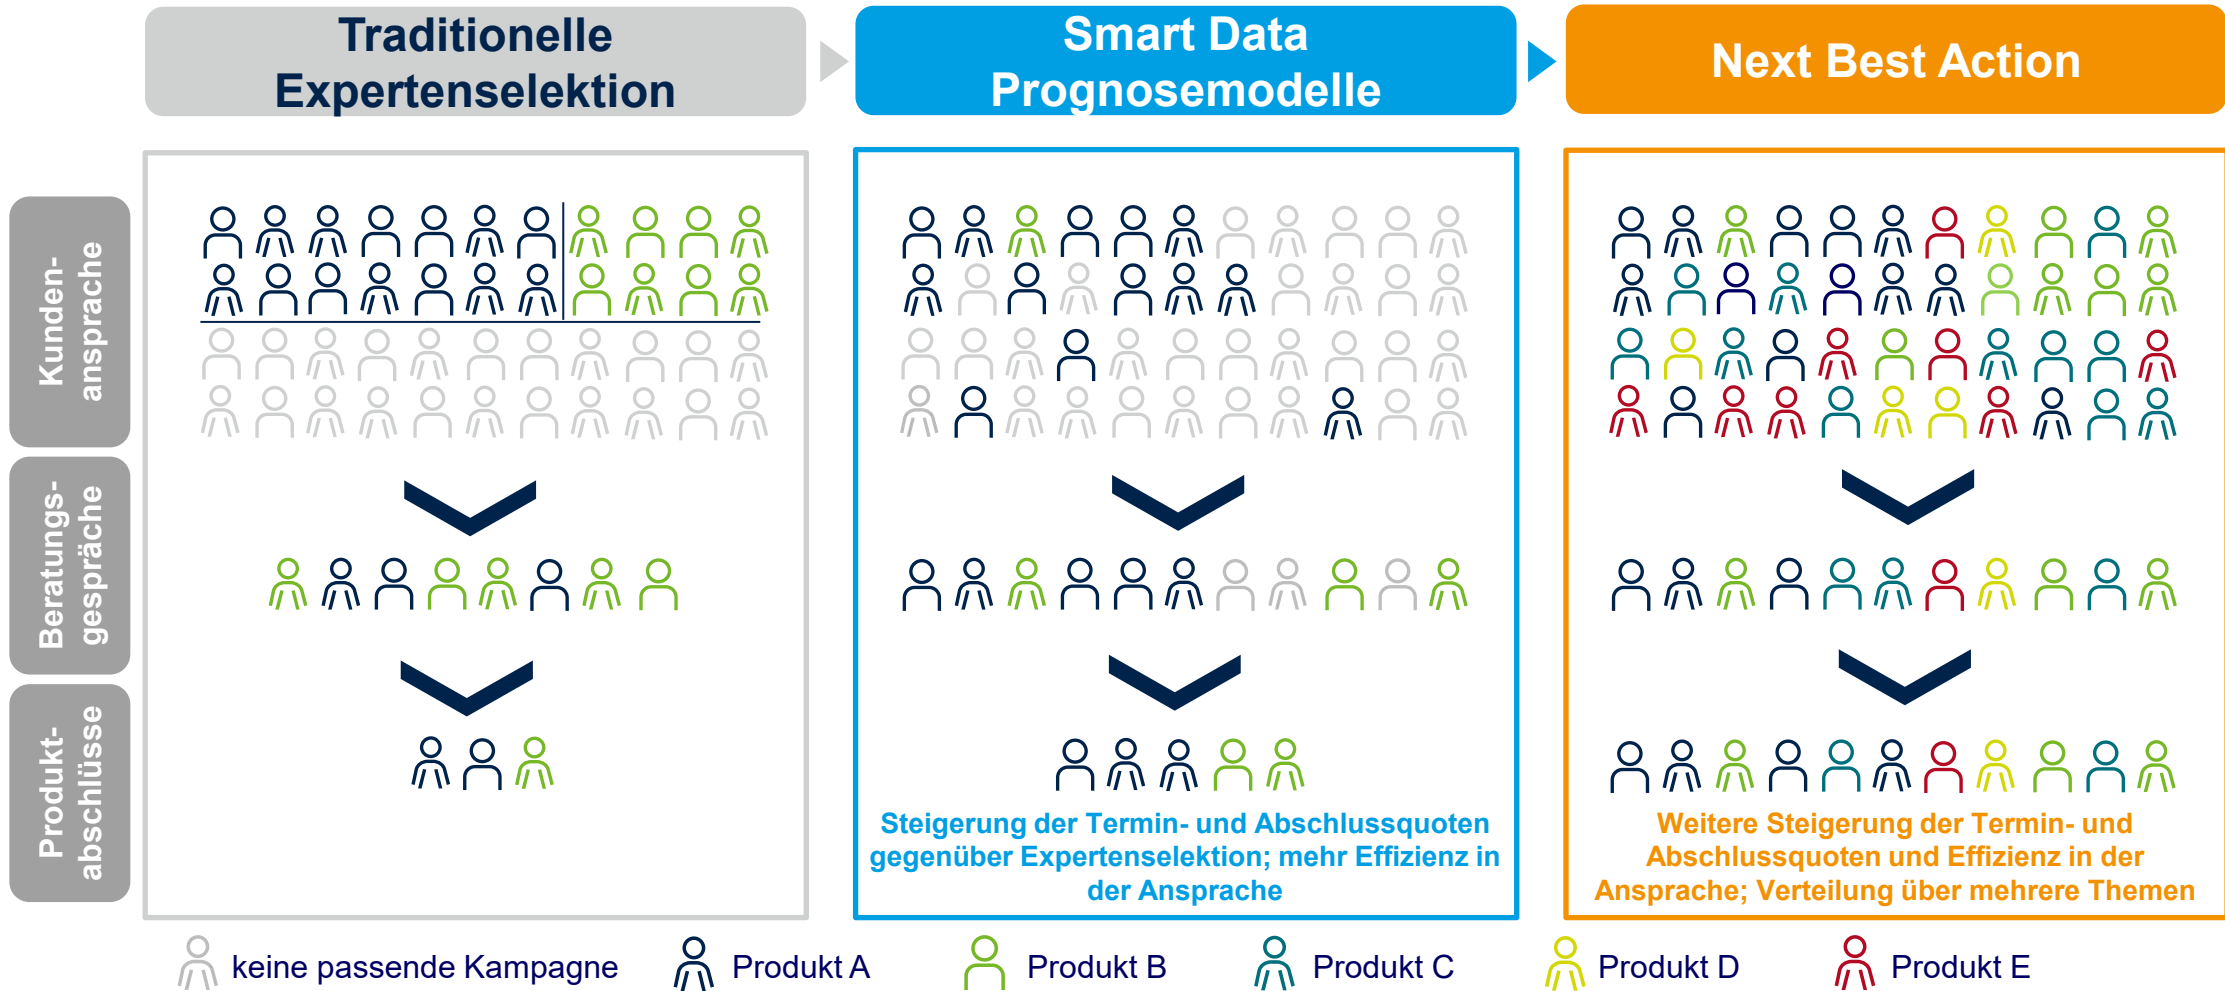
Traditionelle Expertenselektion

Smart Data Prognosemodelle

Next Best Action

Kunden­ansprache

Beratungs­gespräche

Produkt­abschlüsse

Steigerung der Termin- und Abschlussquoten gegenüber Expertenselektion; mehr Effizienz in der Ansprache

Weitere Steigerung der Termin- und Abschlussquoten und Effizienz in der Ansprache; Verteilung über mehrere Themen

keine passende Kampagne

Produkt A

Produkt B

Produkt C

Produkt D

Produkt E